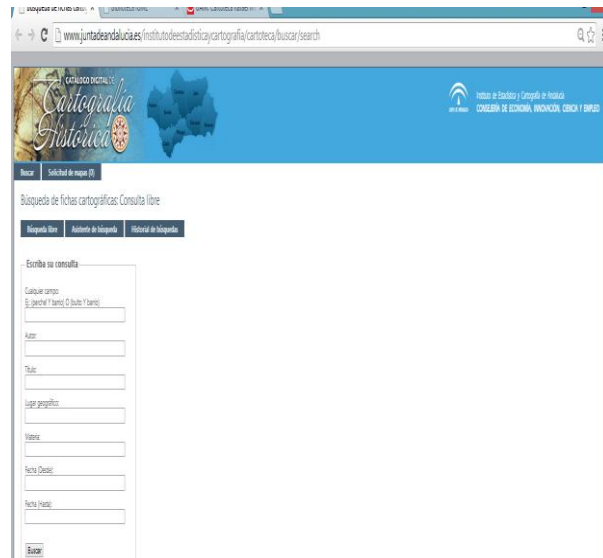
Búsqueda de fichas cartog × | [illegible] × | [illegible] ×

www.juntadeandalucia.es/institutodeestadisticaycartografia/cartoteca/buscar/search

CATÁLOGO DIGITAL DE
Cartografía
Histórica

Instituto de Estadística y Cartografía de Andalucía
CONSEJERÍA DE ECONOMÍA, INNOVACIÓN, CIENCIA Y EMPLEO

Buscar | Solicitud de mapas (0)

Búsqueda de fichas cartográficas: Consulta libre

Búsqueda libre | Asistente de búsqueda | Historial de búsquedas

Escriba su consulta

Cualquier campo:
Ej. (perchel Y barrio) O (bulto Y barrio)

Autor:

Título:

Lugar geográfico:

Materia:

Fecha (Desde):

Fecha (Hasta):

Buscar